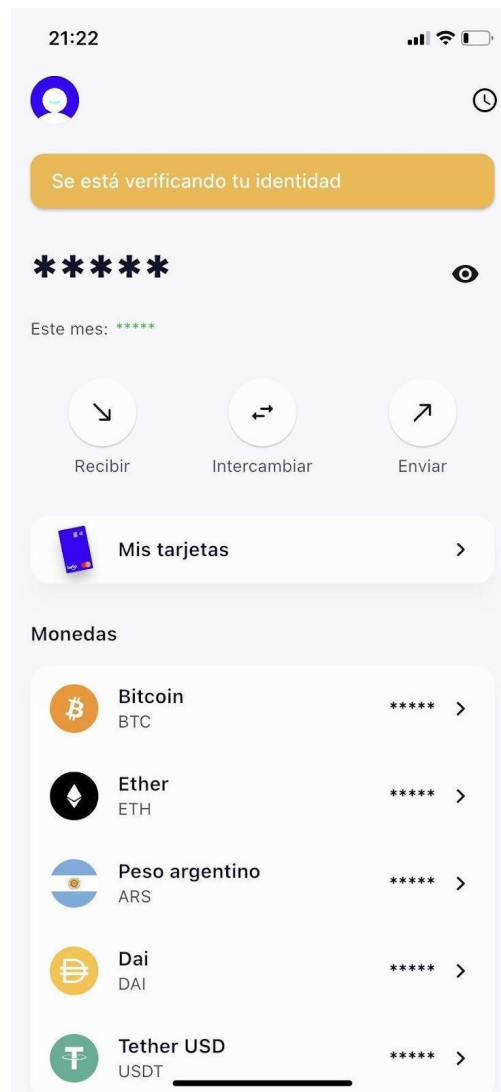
21:22

Se está verificando tu identidad

*****

Este mes: *****

Recibir

Intercambiar

Enviar

Mis tarjetas

Monedas

Bitcoin
BTC
*****

Ether
ETH
*****

Peso argentino
ARS
*****

Dai
DAI
*****

Tether USD
USDT
*****